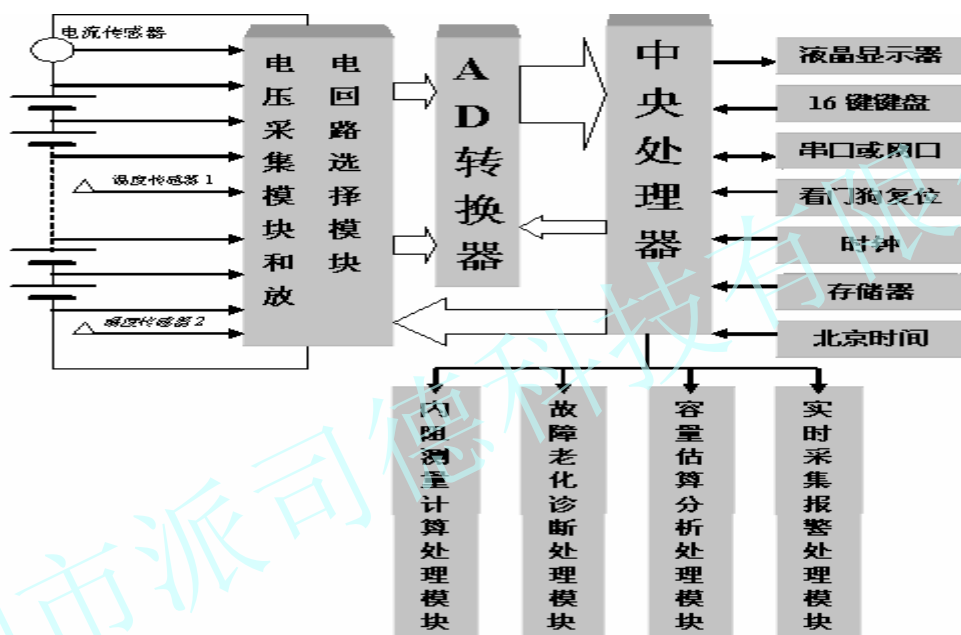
电流传感器

温度传感器 1

温度传感器 2

电压采集模块和放

电回路选择模块

A D 转换器

中央处理器

液晶显示器

16 键键盘

串口或网口

看门狗复位

时钟

存储器

北京时间

内阻测量计算处理模块

故障老化诊断处理模块

容量估算分析处理模块

实时采集报警处理模块

市派司德科技有限